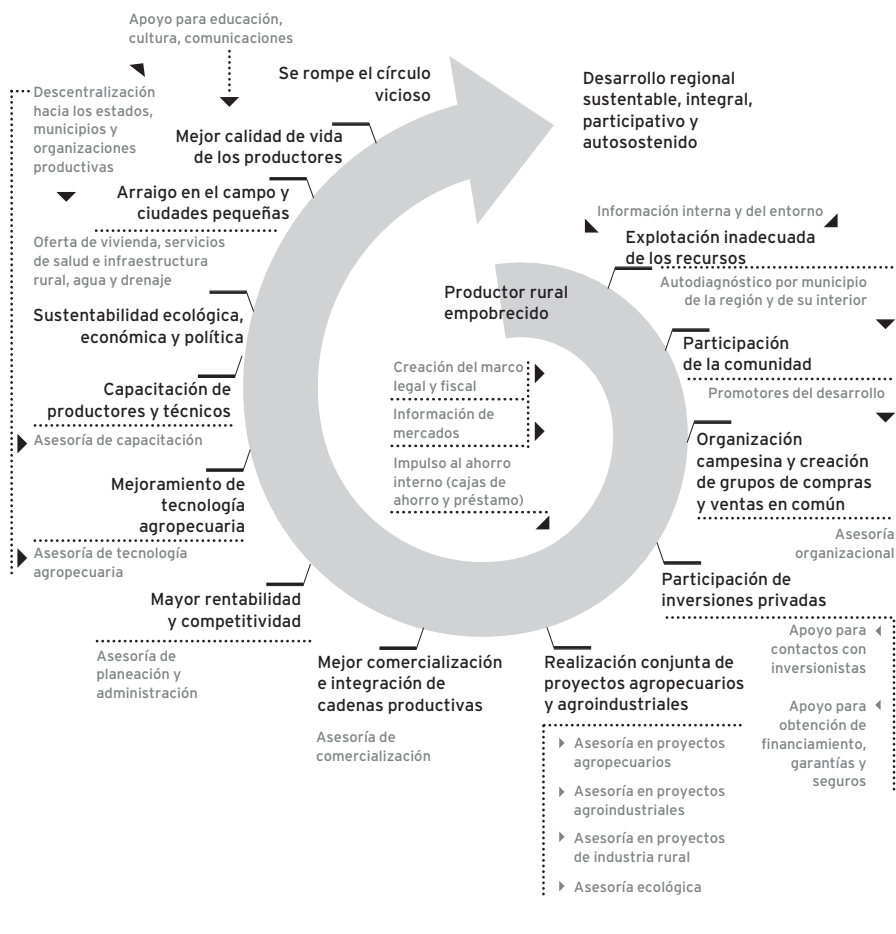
Apoyo para educación, cultura, comunicaciones

Descentralización hacia los estados, municipios y organizaciones productivas

Se rompe el círculo vicioso

Desarrollo regional sustentable, integral, participativo y autosostenido

Mejor calidad de vida de los productores

Arraigo en el campo y ciudades pequeñas

Oferta de vivienda, servicios de salud e infraestructura rural, agua y drenaje

Información interna y del entorno

Explotación inadecuada de los recursos

Productor rural empobrecido

Autodiagnóstico por municipio de la región y de su interior

Sustentabilidad ecológica, económica y política

Participación de la comunidad

Creación del marco legal y fiscal

Capacitación de productores y técnicos

Promotores del desarrollo

Información de mercados

Asesoría de capacitación

Organización campesina y creación de grupos de compras y ventas en común

Impulso al ahorro interno (cajas de ahorro y préstamo)

Mejoramiento de tecnología agropecuaria

Asesoría organizacional

Asesoría de tecnología agropecuaria

Participación de inversiones privadas

Mayor rentabilidad y competitividad

Apoyo para contactos con inversionistas

Asesoría de planeación y administración

Mejor comercialización e integración de cadenas productivas

Realización conjunta de proyectos agropecuarios y agroindustriales

Apoyo para obtención de financiamiento, garantías y seguros

Asesoría de comercialización

Asesoría en proyectos agropecuarios

Asesoría en proyectos agroindustriales

Asesoría en proyectos de industria rural

Asesoría ecológica